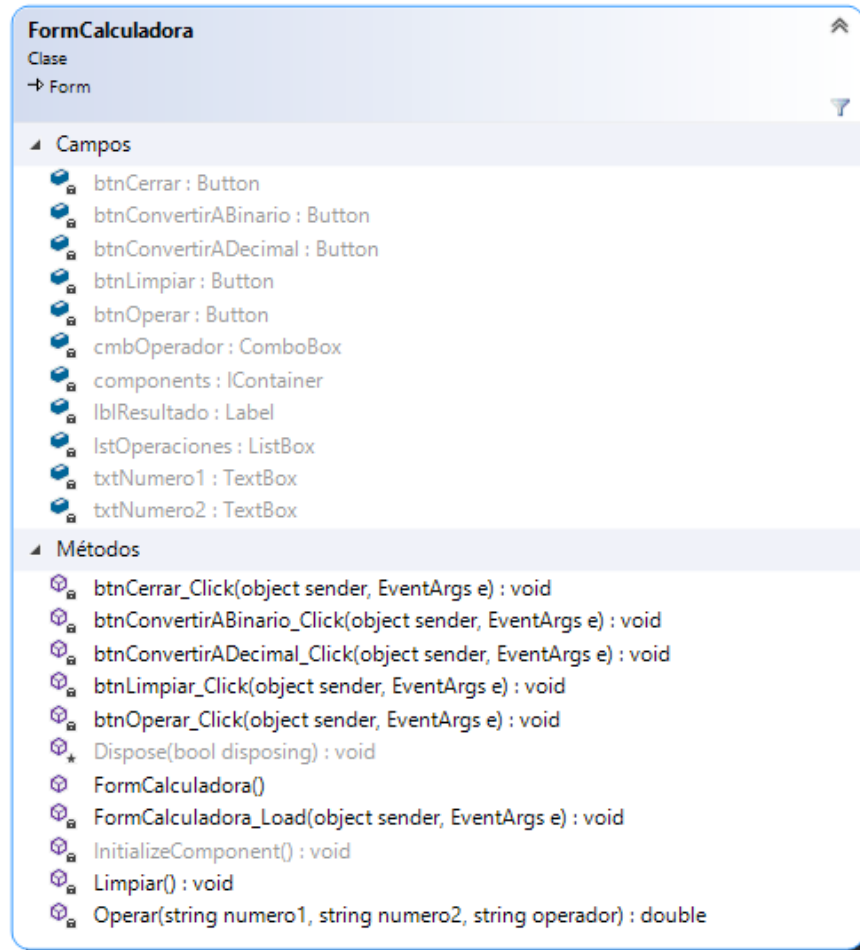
FormCalculadora
Clase
→ Form

Campos
btnCerrar : Button
btnConvertirABinario : Button
btnConvertirADecimal : Button
btnLimpiar : Button
btnOperar : Button
cmbOperador : ComboBox
components : IContainer
lblResultado : Label
lstOperaciones : ListBox
txtNumero1 : TextBox
txtNumero2 : TextBox

Métodos
btnCerrar_Click(object sender, EventArgs e) : void
btnConvertirABinario_Click(object sender, EventArgs e) : void
btnConvertirADecimal_Click(object sender, EventArgs e) : void
btnLimpiar_Click(object sender, EventArgs e) : void
btnOperar_Click(object sender, EventArgs e) : void
Dispose(bool disposing) : void
FormCalculadora()
FormCalculadora_Load(object sender, EventArgs e) : void
InitializeComponent() : void
Limpiar() : void
Operar(string numero1, string numero2, string operador) : double